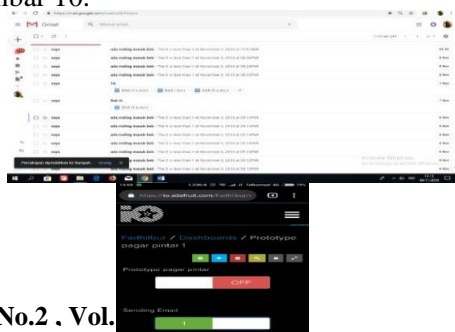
mbar 10.

Gmail

saya ada maling masuk bos - This is a test Dari 1 at November 4, 2019 at 10:57AM
saya ada maling masuk bos
saya ada maling masuk bos
saya ada maling masuk bos
saya Tit
saya Bell III
saya ada maling masuk bos
saya ada maling masuk bos
saya ada maling masuk bos
saya ada maling masuk bos
saya ada maling masuk bos

Percakapan dipindahkan ke Sampah. Urung

Activate Windows

io.adafruit.com/Fadhilbur/

Fadhilbur / Dashboards / Prototype pagar pintar 1

Prototype pagar pintar

OFF

Sending Email

No.2 , Vol.